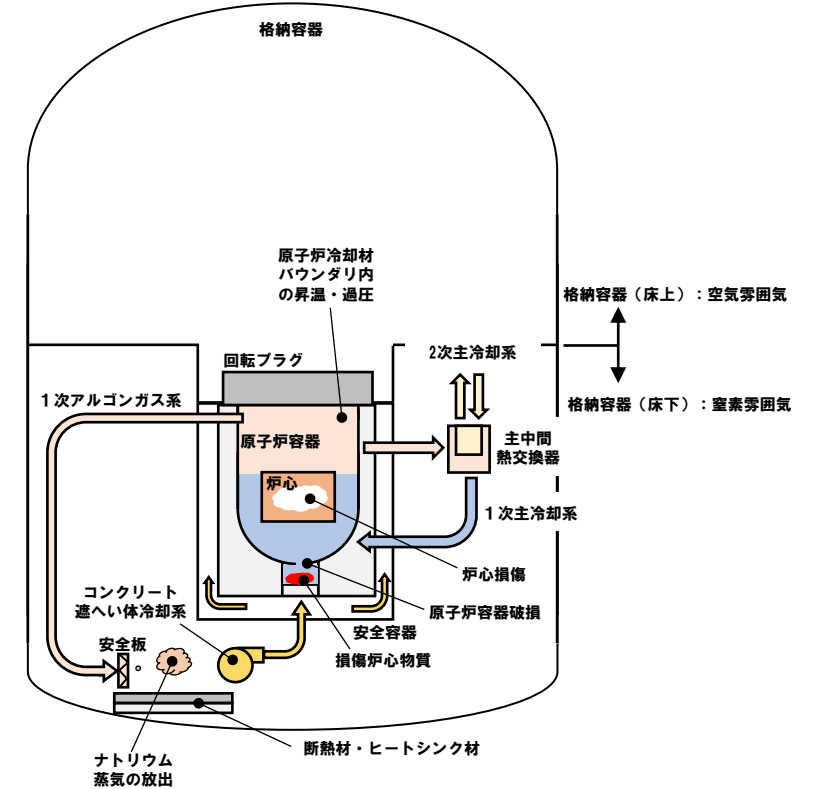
格納容器

原子炉冷却材バウンダリ内の昇温・過圧

格納容器（床上）：空気雰囲気

回転プラグ

2次主冷却系

1次アルゴンガス系

格納容器（床下）：窒素雰囲気

原子炉容器

主中間熱交換器

炉心

1次主冷却系

炉心損傷

コンクリート遮へい体冷却系

原子炉容器破損

安全容器

安全板

損傷炉心物質

断熱材・ヒートシンク材

ナトリウム蒸気の放出